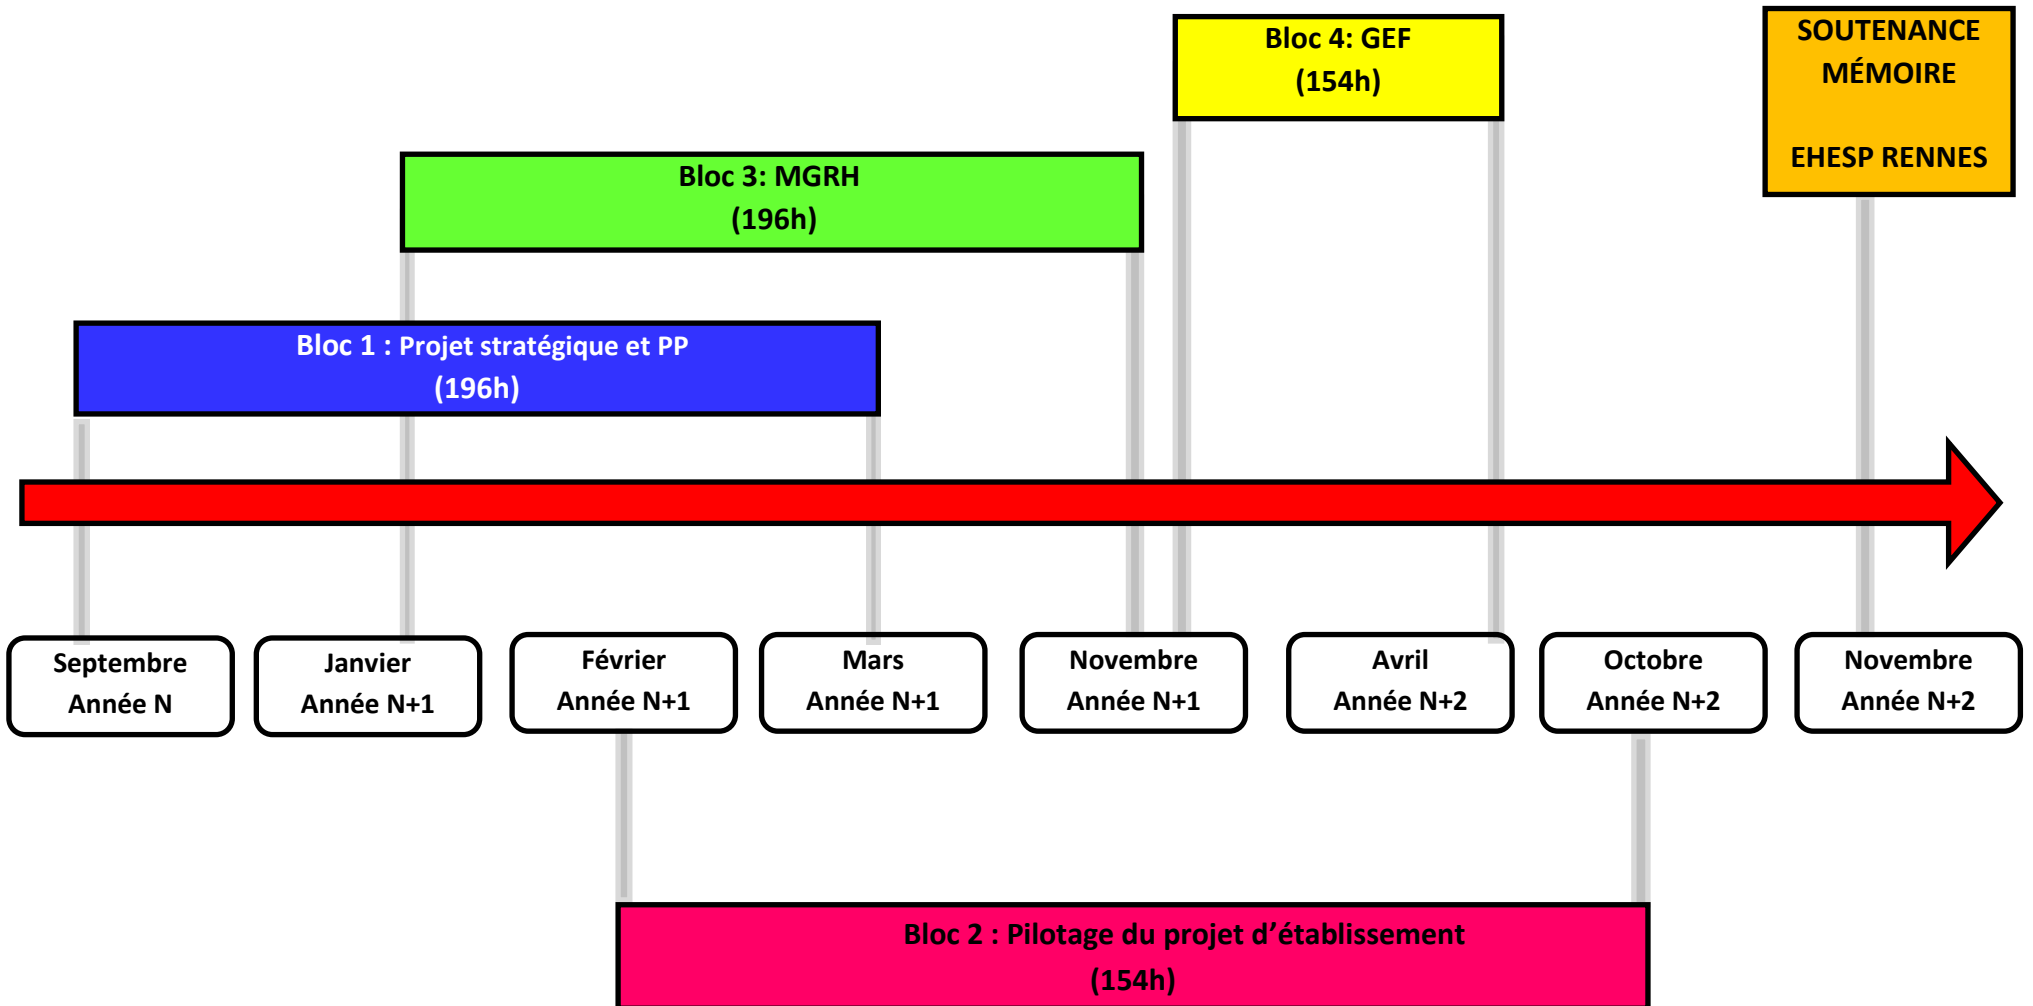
Bloc 4: GEF
(154h)

SOUTENANCE MÉMOIRE

EHESP RENNES

Bloc 3: MGRH
(196h)

Bloc 1 : Projet stratégique et PP
(196h)

Septembre Année N

Janvier Année N+1

Février Année N+1

Mars Année N+1

Novembre Année N+1

Avril Année N+2

Octobre Année N+2

Novembre Année N+2

Bloc 2 : Pilotage du projet d’établissement
(154h)